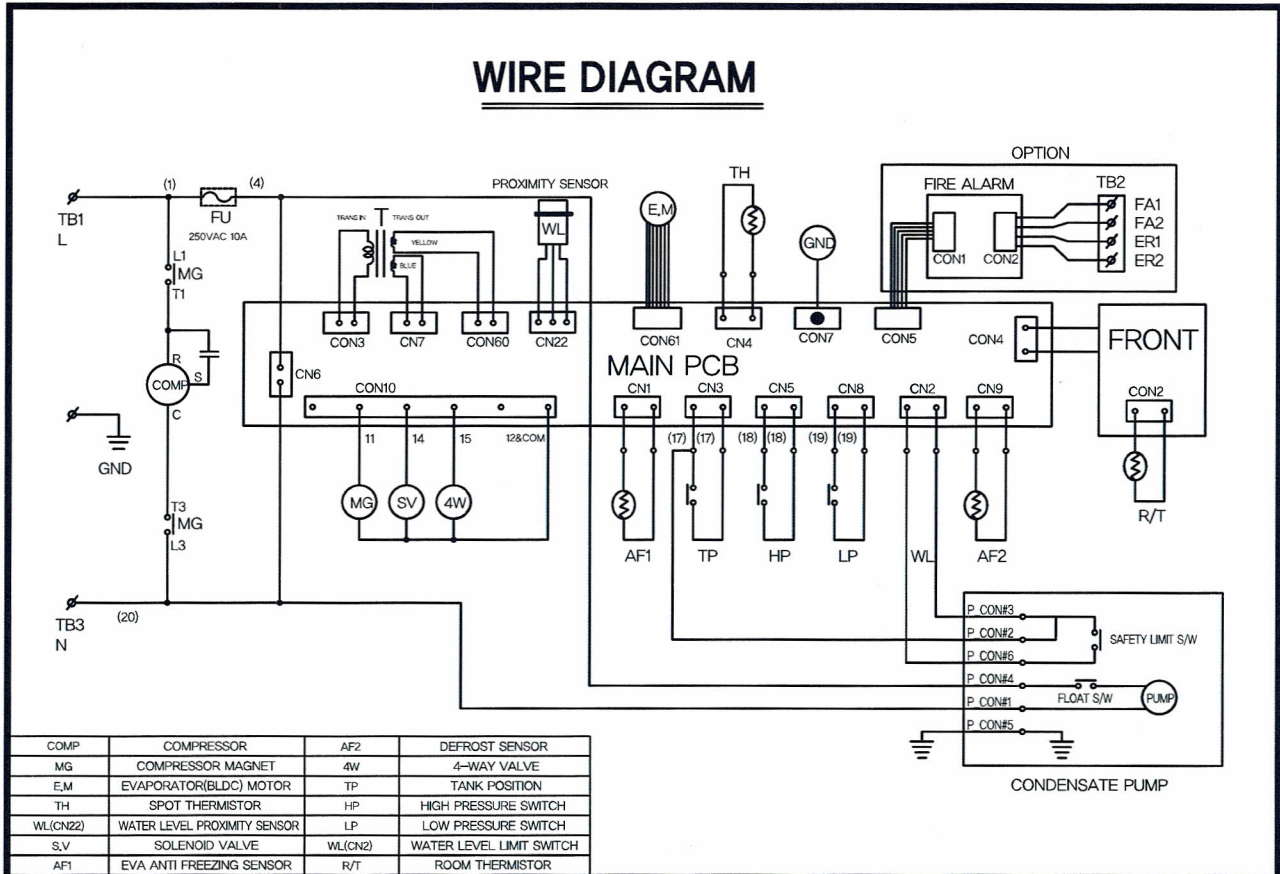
WIRE DIAGRAM

OPTION

TB1
L

(1) FU (4)
250VAC 10A

L1
MG
T1

R
COMP S
C

GND

T3
MG
L3

TB3
N
(20)

PROXIMITY SENSOR

TRANS IN TRANS OUT
YELLOW
BLUE

WL

E,M

TH

GND

FIRE ALARM
CON1 CON2

TB2
FA1
FA2
ER1
ER2

CON3 CN7 CON60 CN22 CON61 CN4 CON7 CON5 CON4

FRONT
CON2
R/T

MAIN PCB

CN6

CON10
11 14 15 12&COM

MG SV 4W

CN1 CN3 CN5 CN8 CN2 CN9

(17) (17) (18) (18) (19) (19)

AF1 TP HP LP WL AF2

P CON#3
P CON#2
P CON#6
P CON#4
P CON#1
P CON#5

SAFETY LIMIT S/W
FLOAT S/W
PUMP

CONDENSATE PUMP

| COMP | COMPRESSOR | AF2 | DEFROST SENSOR |
|---|---|---|---|
| MG | COMPRESSOR MAGNET | 4W | 4-WAY VALVE |
| E,M | EVAPORATOR(BLDC) MOTOR | TP | TANK POSITION |
| TH | SPOT THERMISTOR | HP | HIGH PRESSURE SWITCH |
| WL(CN22) | WATER LEVEL PROXIMITY SENSOR | LP | LOW PRESSURE SWITCH |
| S,V | SOLENOID VALVE | WL(CN2) | WATER LEVEL LIMIT SWITCH |
| AF1 | EVA ANTI FREEZING SENSOR | R/T | ROOM THERMISTOR |